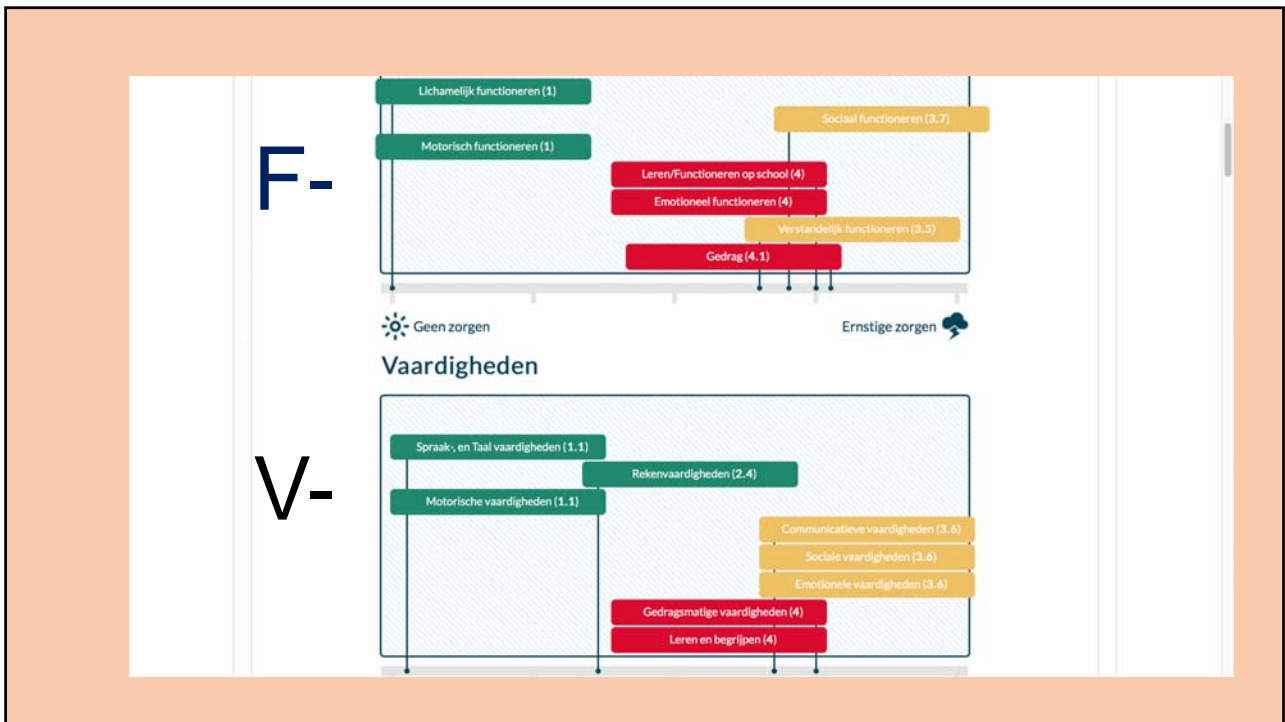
F-

Lichamelijk functioneren (1)

Sociaal functioneren (3.7)

Motorisch functioneren (1)

Leren/Functioneren op school (4)

Emotioneel functioneren (4)

Verstandelijk functioneren (3.5)

Gedrag (4.1)

Geen zorgen

Ernstige zorgen

Vaardigheden

V-

Spraak-, en Taal vaardigheden (1.1)

Rekenvaardigheden (2.4)

Motorische vaardigheden (1.1)

Communicatieve vaardigheden (3.6)

Sociale vaardigheden (3.6)

Emotionele vaardigheden (3.6)

Gedragsmatige vaardigheden (4)

Leren en begrijpen (4)